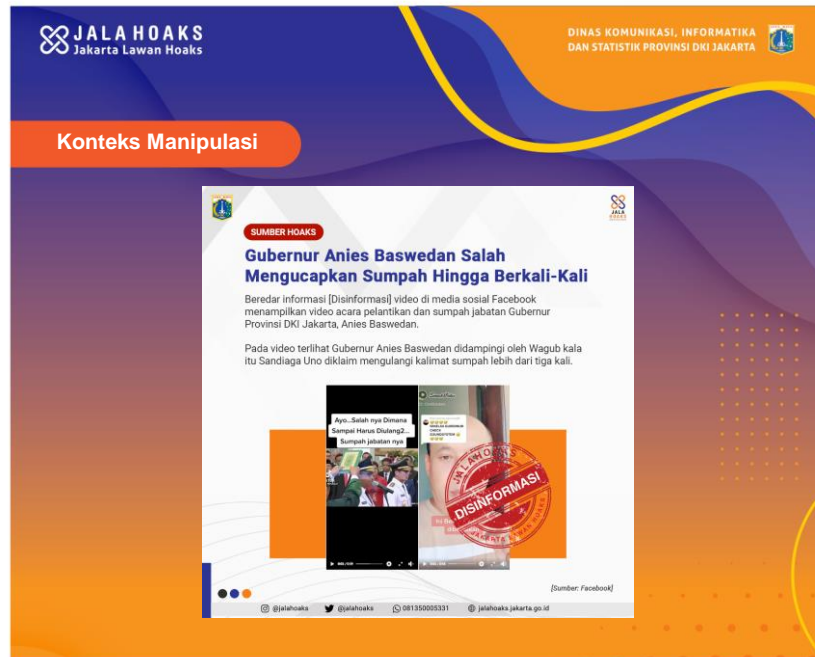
JALA HOAKS
Jakarta Lawan Hoaks

DINAS KOMUNIKASI, INFORMATIKA DAN STATISTIK PROVINSI DKI JAKARTA

Konteks Manipulasi

JALA HOAKS

SUMBER HOAKS

Gubernur Anies Baswedan Salah Mengucapkan Sumpah Hingga Berkali-Kali

Beredar informasi [Disinformasi] video di media sosial Facebook menampilkan video acara pelantikan dan sumpah jabatan Gubernur Provinsi DKI Jakarta, Anies Baswedan.

Pada video terlihat Gubernur Anies Baswedan didampingi oleh Wagub kala itu Sandiaga Uno diklaim mengulangi kalimat sumpah lebih dari tiga kali.

Ayo...Salah nya Dimana Sampai Harus Diulang2... Sumpah jabatan nya

JALA HOAKS DISINFORMASI JAKARTA LAWAN HOAKS

[Sumber: Facebook]

@jalahoaks @jalahoaks 081350005331 jalahoaks.jakarta.go.id